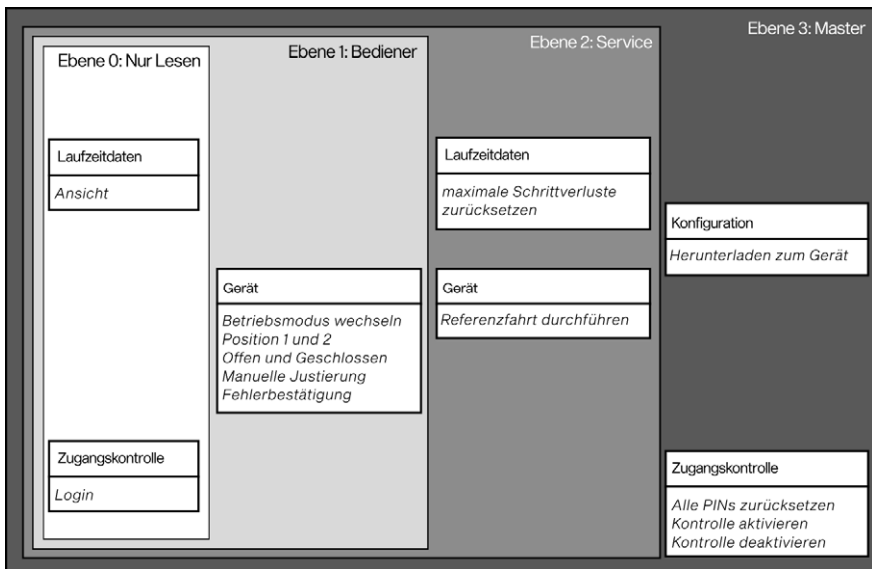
Ebene 0: Nur Lesen

Ebene 1: Bediener

Ebene 2: Service

Ebene 3: Master

Laufzeitdaten

Ansicht

Laufzeitdaten

maximale Schrittverluste zurücksetzen

Konfiguration

Herunterladen zum Gerät

Gerät

Betriebsmodus wechseln
Position 1 und 2
Offen und Geschlossen
Manuelle Justierung
Fehlerbestätigung

Gerät

Referenzfahrt durchführen

Zugangskontrolle

Login

Zugangskontrolle

Alle PINs zurücksetzen
Kontrolle aktivieren
Kontrolle deaktivieren